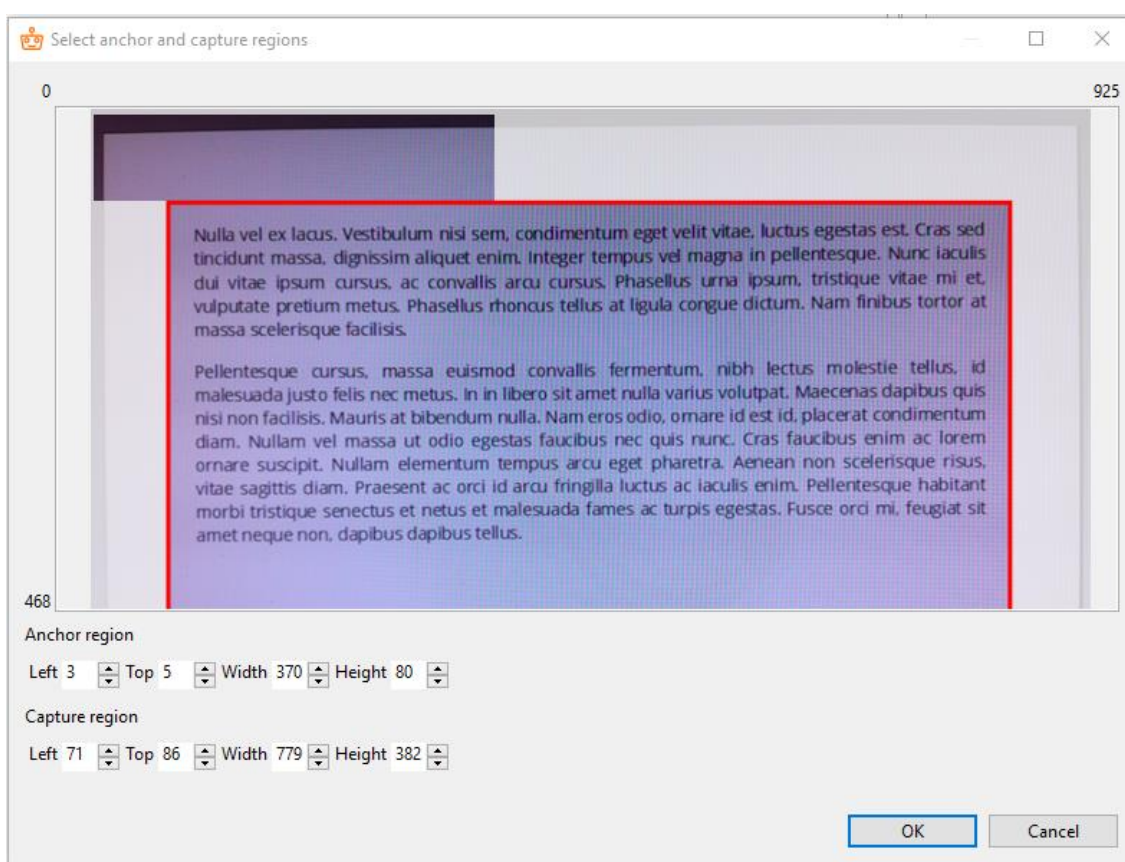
Select anchor and capture regions

0

925

Nulla vel ex lacus. Vestibulum nisi sem, condimentum eget velit vitae, luctus egestas est. Cras sed tincidunt massa, dignissim aliquet enim. Integer tempus vel magna in pellentesque. Nunc iaculis dui vitae ipsum cursus, ac convallis arcu cursus. Phasellus urna ipsum, tristique vitae mi et, vulputate pretium metus. Phasellus rhoncus tellus at ligula congue dictum. Nam finibus tortor at massa scelerisque facilisis.

Pellentesque cursus, massa euismod convallis fermentum, nibh lectus molestie tellus, id malesuada justo felis nec metus. In in libero sit amet nulla varius volutpat. Maecenas dapibus quis nisi non facilisis. Mauris at bibendum nulla. Nam eros odio, ornare id est id, placerat condimentum diam. Nullam vel massa ut odio egestas faucibus nec quis nunc. Cras faucibus enim ac lorem ornare suscipit. Nullam elementum tempus arcu eget pharetra. Aenean non scelerisque risus, vitae sagittis diam. Praesent ac orci id arcu fringilla luctus ac iaculis enim. Pellentesque habitant morbi tristique senectus et netus et malesuada fames ac turpis egestas. Fusce orci mi, feugiat sit amet neque non, dapibus dapibus tellus.

468

Anchor region

Left 3 Top 5 Width 370 Height 80

Capture region

Left 71 Top 86 Width 779 Height 382

OK

Cancel